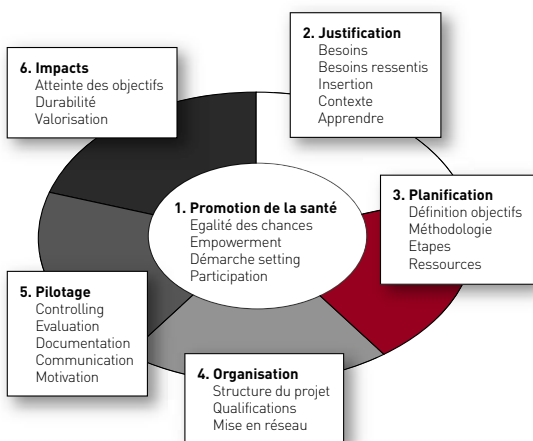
6. Impacts
Atteinte des objectifs
Durabilité
Valorisation

2. Justification
Besoins
Besoins ressentis
Insertion
Contexte
Apprendre

1. Promotion de la santé
Egalité des chances
Empowerment
Démarche setting
Participation

3. Planification
Définition objectifs
Méthodologie
Etapes
Ressources

5. Pilotage
Controlling
Evaluation
Documentation
Communication
Motivation

4. Organisation
Structure du projet
Qualifications
Mise en réseau